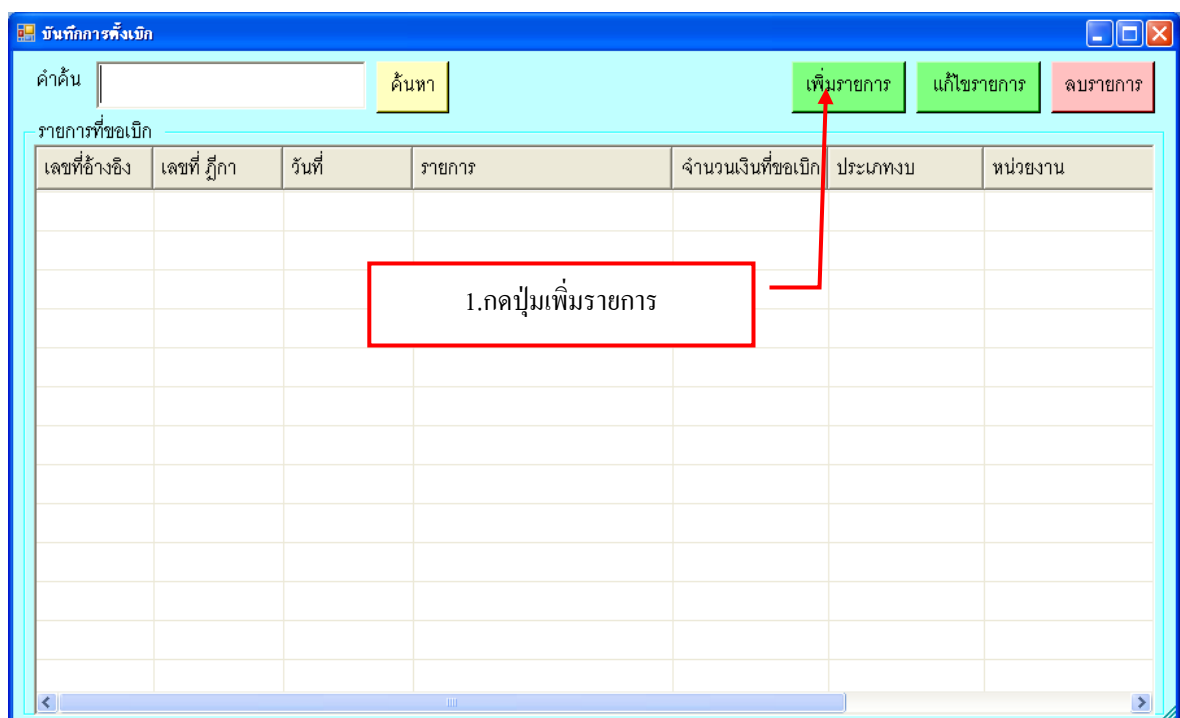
บันทึกการตั้งเบิก

คำค้น

ค้นหา

เพิ่มรายการ

แก้ไขรายการ

ลบรายการ

รายการที่ขอเบิก

| เลขที่อ้างอิง | เลขที่ ฎีกา | วันที่ | รายการ | จำนวนเงินที่ขอเบิก | ประเภทงบ | หน่วยงาน |
|---|---|---|---|---|---|---|

1.กดปุ่มเพิ่มรายการ